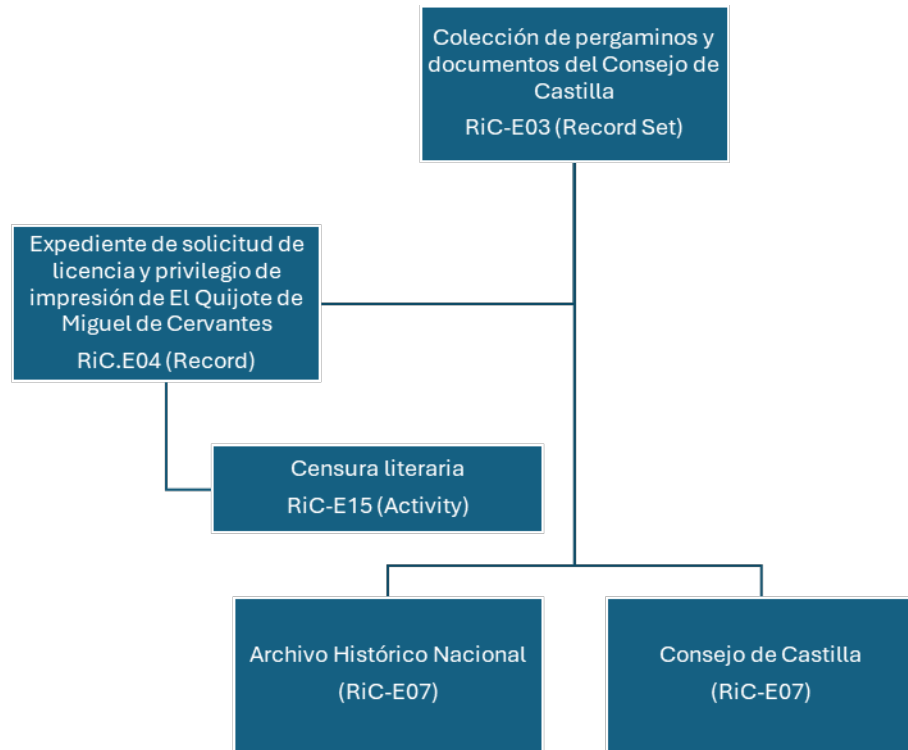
Colección de pergaminos y documentos del Consejo de Castilla

RiC-E03 (Record Set)

Expediente de solicitud de licencia y privilegio de impresión de El Quijote de Miguel de Cervantes

RiC.E04 (Record)

Censura literaria

RiC-E15 (Activity)

Archivo Histórico Nacional

(RiC-E07)

Consejo de Castilla

(RiC-E07)